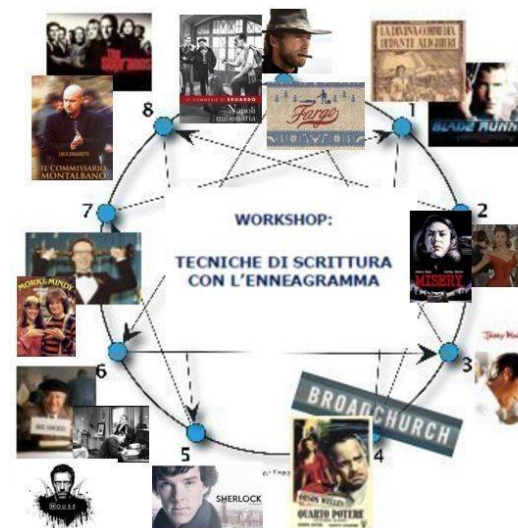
The Sopranos

IL COMMISSARIO MONTALBANO

Napoli milionaria

Fargo

LA DIVINA COMMEDIA DI DANTE ALIGHIERI

BLADE RUNN

8

1

7

2

WORKSHOP:

TECNICHE DI SCRITTURA CON L'ENNEAGRAMMA

MISERY

MORK & MINDY

6

3

BROADCHURCH

5

4

HOUSE

SHERLOCK

QUARTO POTERE